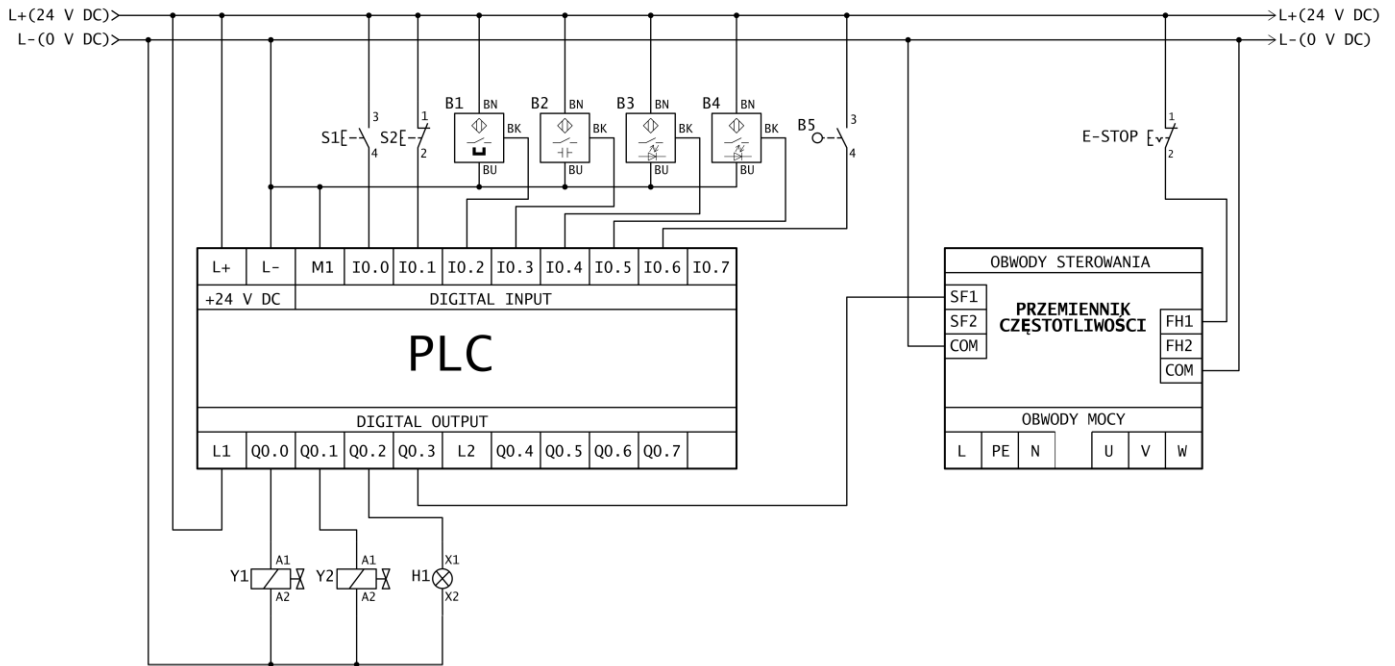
L+(24 V DC)
L-(0 V DC)

L+(24 V DC)
L-(0 V DC)

S1 3 4
S2 1 2
B1 BN BK BU
B2 BN BK BU
B3 BN BK BU
B4 BN BK BU
B5 3 4

E-STOP 1 2

| L+ | L- | M1 | I0.0 | I0.1 | I0.2 | I0.3 | I0.4 | I0.5 | I0.6 | I0.7 |
|---|---|---|---|---|---|---|---|---|---|---|
| +24 V DC | DIGITAL INPUT | | | | | | | | | |

PLC

DIGITAL OUTPUT

| L1 | Q0.0 | Q0.1 | Q0.2 | Q0.3 | L2 | Q0.4 | Q0.5 | Q0.6 | Q0.7 | |
|---|---|---|---|---|---|---|---|---|---|---|

OBWODY STEROWANIA
SF1
SF2
COM
PRZEMIENNIK CZĘSTOTLIWOŚCI
FH1
FH2
COM
OBWODY MOCY

| L | PE | N | | U | V | W |
|---|---|---|---|---|---|---|

Y1 A1 A2
Y2 A1 A2
H1 X1 X2